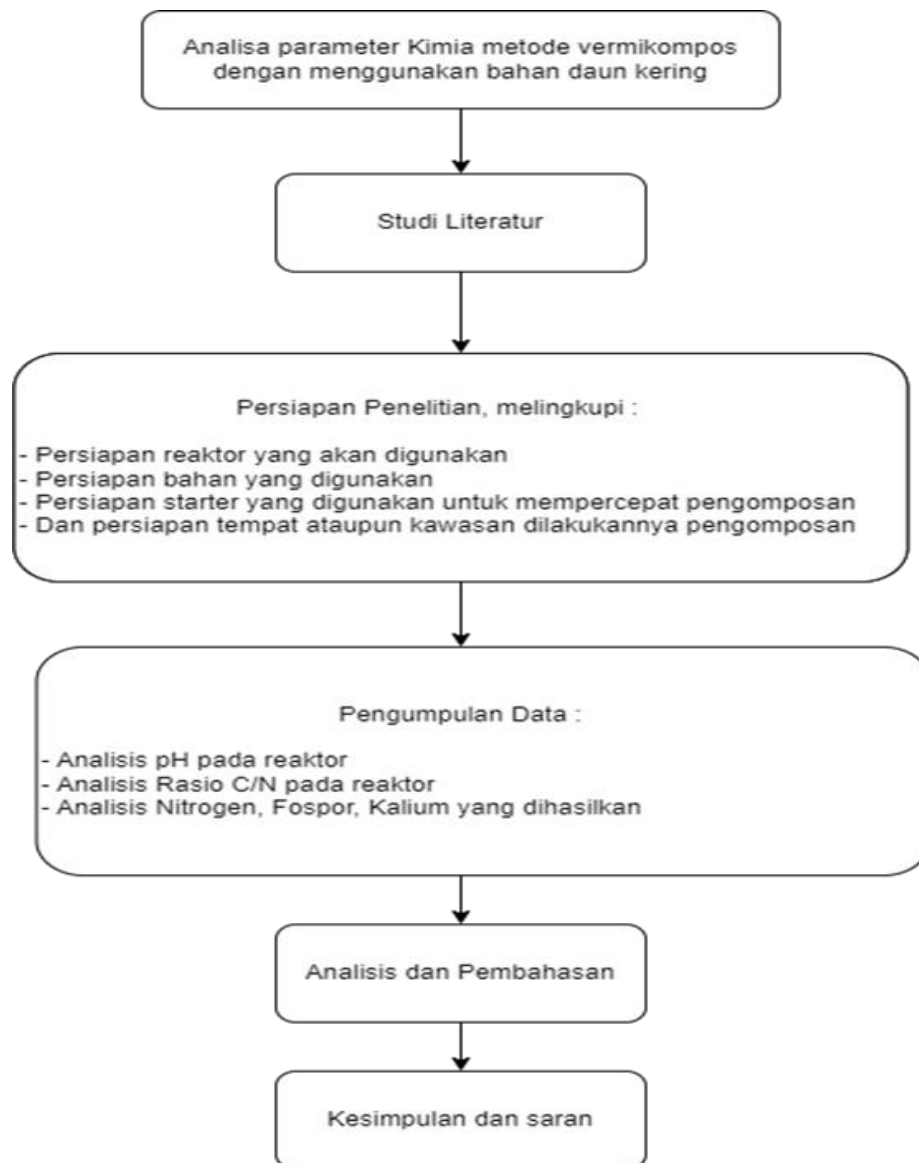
Analisa parameter Kimia metode vermikompos dengan menggunakan bahan daun kering

Studi Literatur

Persiapan Penelitian, melingkupi :

- Persiapan reaktor yang akan digunakan
- Persiapan bahan yang digunakan
- Persiapan starter yang digunakan untuk mempercepat pengomposan
- Dan persiapan tempat ataupun kawasan dilakukannya pengomposan

Pengumpulan Data :

- Analisis pH pada reaktor
- Analisis Rasio C/N pada reaktor
- Analisis Nitrogen, Fospor, Kalium yang dihasilkan

Analisis dan Pembahasan

Kesimpulan dan saran